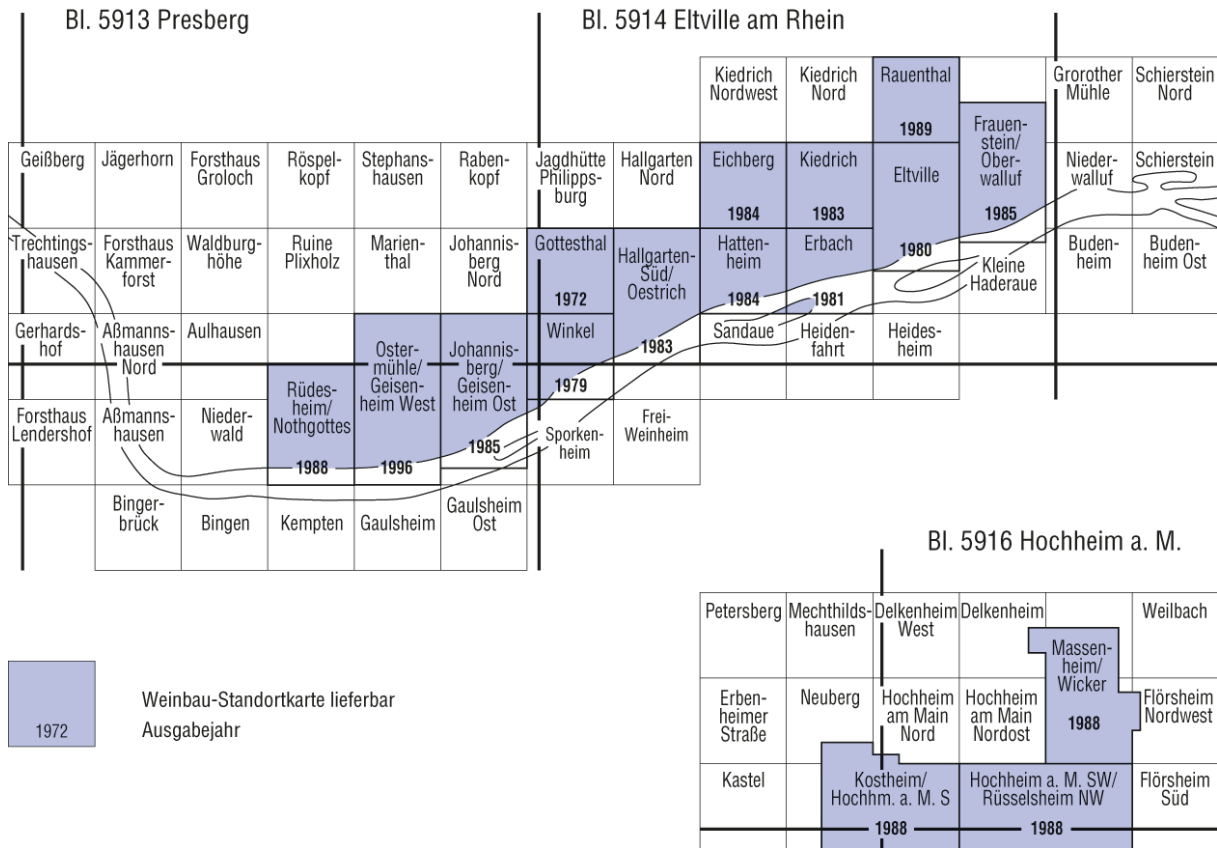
Bl. 5913 Presberg

Bl. 5914 Eltville am Rhein

Kiedrich Nordwest
Kiedrich Nord
Rauenthal
1989
Grorother Mühle
Schierstein Nord

Frauenstein/ Oberwalluf
1985

Geißberg
Jägerhorn
Forsthaus Groloch
Röspelkopf
Stephanshausen
Rabenkopf
Jagdhütte Philippsburg
Hallgarten Nord
Eichberg
1984
Kiedrich
1983
Eltville
Niederwalluf
Schierstein

Trechtingshausen
Forsthaus Kammerforst
Waldburghöhe
Ruine Plixholz
Marienthal
Johannisberg Nord
Gottesthal
1972
Hallgarten-Süd/ Oestrich
Hattenheim
1984
Erbach
1981
1980
Kleine Haderaue
Budenheim
Budenheim Ost

Gerhardshof
Aßmannshausen Nord
Aulhausen
Ostermühle/ Geisenheim West
Johannisberg/ Geisenheim Ost
Winkel
1983
Sandaue
Heidenfahrt
Heidesheim

1979

Forsthaus Lendershof
Aßmannshausen
Niederwald
Rüdesheim/ Nothgottes
1988
1996
1985
Sporkenheim
Frei-Weinheim

Bingerbrück
Bingen
Kempten
Gaulsheim
Gaulsheim Ost

Bl. 5916 Hochheim a. M.

Petersberg
Mechthildshausen
Delkenheim West
Delkenheim
Weilbach

Massenheim/ Wicker
1988

Erbenheimer Straße
Neuberg
Hochheim am Main Nord
Hochheim am Main Nordost
Flörsheim Nordwest

Kastel
Kostheim/ Hochhm. a. M. S
1988
Hochheim a. M. SW/ Rüsselsheim NW
1988
Flörsheim Süd

1972
Weinbau-Standortkarte lieferbar
Ausgabejahr